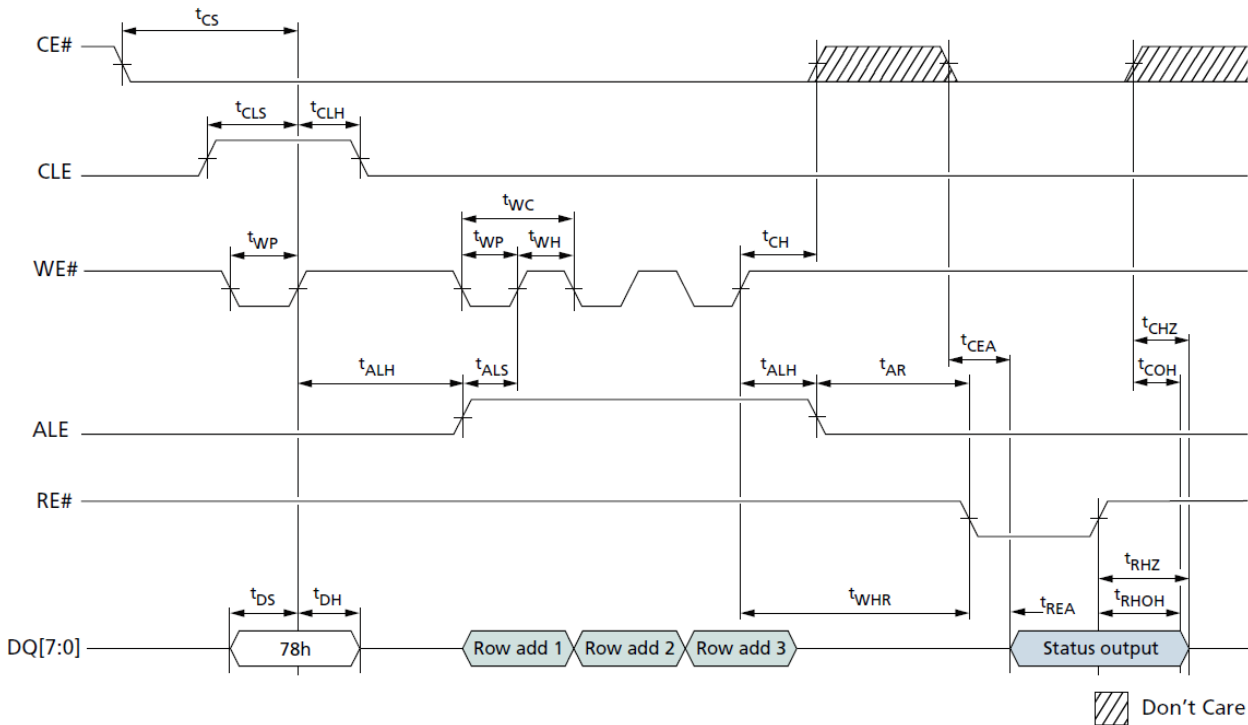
$t_{CS}$

CE#

$t_{CLS}$ $t_{CLH}$

CLE

$t_{WC}$

$t_{WP}$ $t_{WP}$ $t_{WH}$ $t_{CH}$

WE#

$t_{CHZ}$

$t_{CEA}$

$t_{ALH}$ $t_{ALS}$ $t_{ALH}$ $t_{AR}$ $t_{COH}$

ALE

RE#

$t_{RHZ}$

$t_{DS}$ $t_{DH}$ $t_{WHR}$ $t_{REA}$ $t_{RHOH}$

DQ[7:0]

78h

Row add 1

Row add 2

Row add 3

Status output

Don't Care